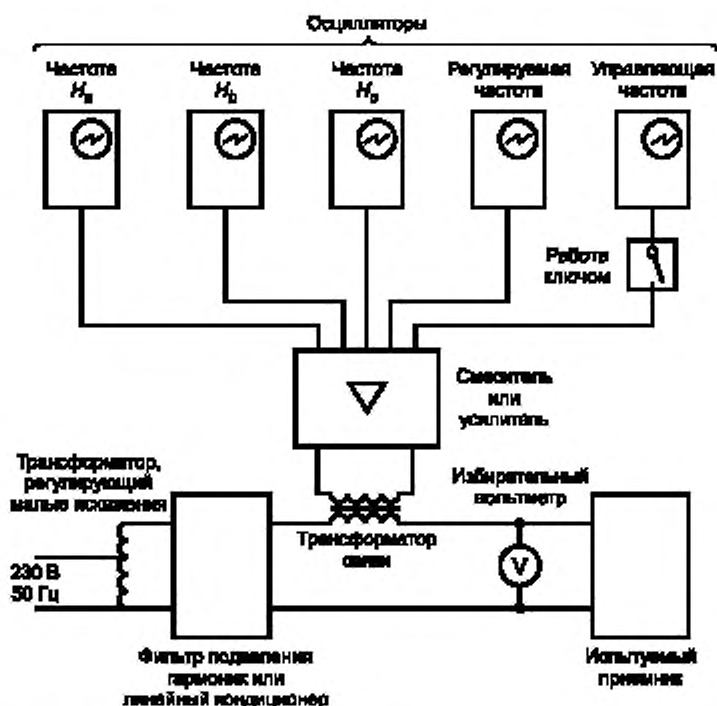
Осцилляторы

Частота $H_a$

Частота $H_b$

Частота $H_p$

Регулируемая частота

Управляющая частота

Работа ключом

Смеситель или усилитель

Трансформатор, регулирующий малые искажения

230 В 50 Гц

Трансформатор связи

Избирательный вольтметр

V

Фильтр подавления гармоник или линейный кондиционер

Испытуемый приемник